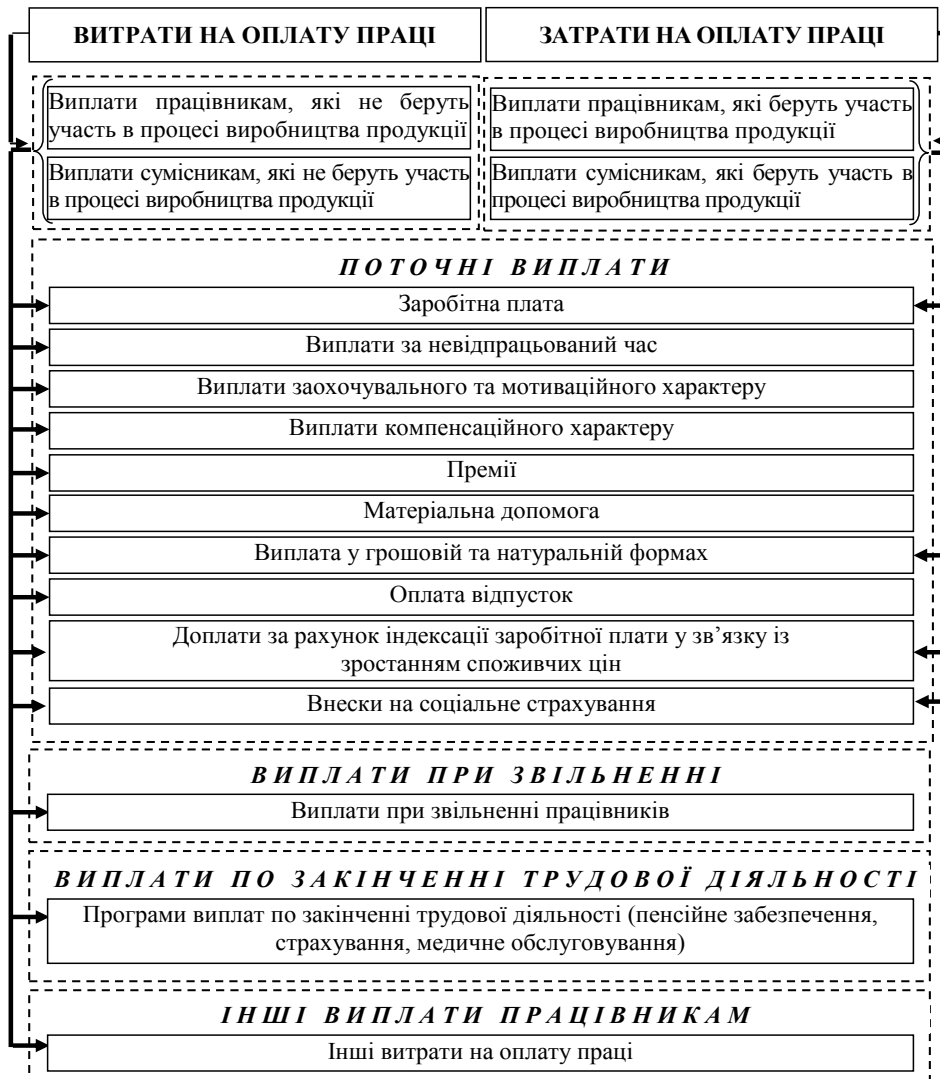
ВИТРАТИ НА ОПЛАТУ ПРАЦІ

ЗАТРАТИ НА ОПЛАТУ ПРАЦІ

Виплати працівникам, які не беруть участь в процесі виробництва продукції

Виплати сумісникам, які не беруть участь в процесі виробництва продукції

Виплати працівникам, які беруть участь в процесі виробництва продукції

Виплати сумісникам, які беруть участь в процесі виробництва продукції

ПОТОЧНІ ВИПЛАТИ

Заробітна плата

Виплати за невідпрацьований час

Виплати заохочувального та мотиваційного характеру

Виплати компенсаційного характеру

Премії

Матеріальна допомога

Виплата у грошовій та натуральній формах

Оплата відпусток

Доплати за рахунок індексації заробітної плати у зв'язку із зростанням споживчих цін

Внески на соціальне страхування

ВИПЛАТИ ПРИ ЗВІЛЬНЕННІ

Виплати при звільненні працівників

ВИПЛАТИ ПО ЗАКІНЧЕННІ ТРУДОВОЇ ДІЯЛЬНОСТІ

Програми виплат по закінченні трудової діяльності (пенсійне забезпечення, страхування, медичне обслуговування)

ІНШІ ВИПЛАТИ ПРАЦІВНИКАМ

Інші витрати на оплату праці